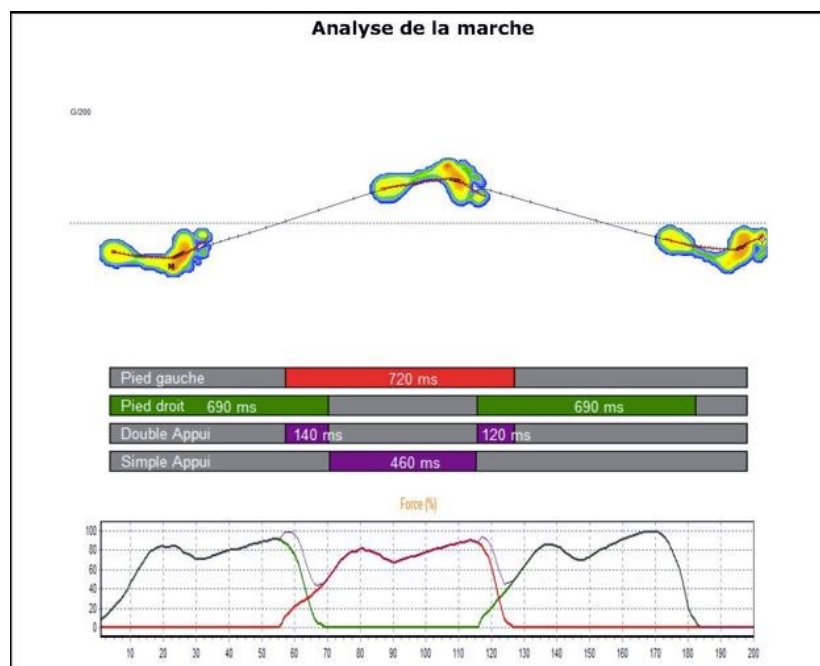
Analyse de la marche

G/200

Pied gauche 720 ms

Pied droit 690 ms 690 ms

Double Appui 140 ms 120 ms

Simple Appui 460 ms

Force (%)

100
80
60
40
20
0

10 20 30 40 50 60 70 80 90 100 110 120 130 140 150 160 170 180 190 200